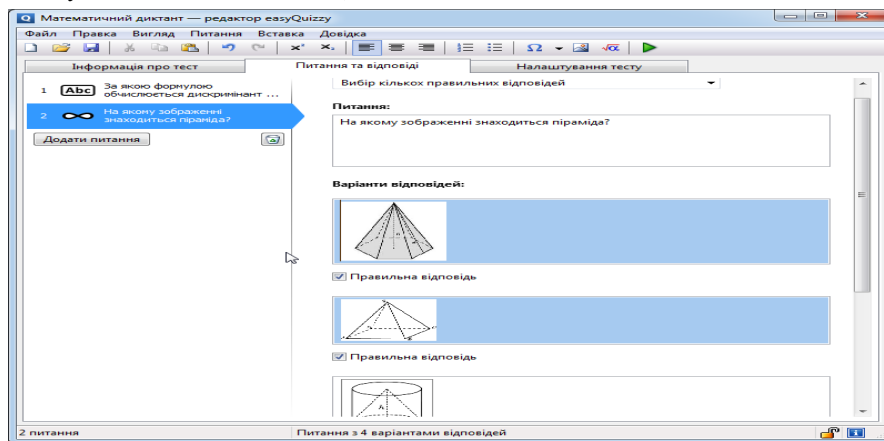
Математичний диктант — редактор easyQuizzy

Файл Правка Вигляд Питання Вставка Довідка

Інформація про тест | Питання та відповіді | Налаштування тесту

1 Abc За якою формулою обчислюється дискримінант ...

2 На якому зображенні знаходиться піраміда?

Додати питання

Вибір кількох правильних відповідей

Питання:

На якому зображенні знаходиться піраміда?

Варіанти відповідей:

Правильна відповідь

Правильна відповідь

2 питання | Питання з 4 варіантами відповідей